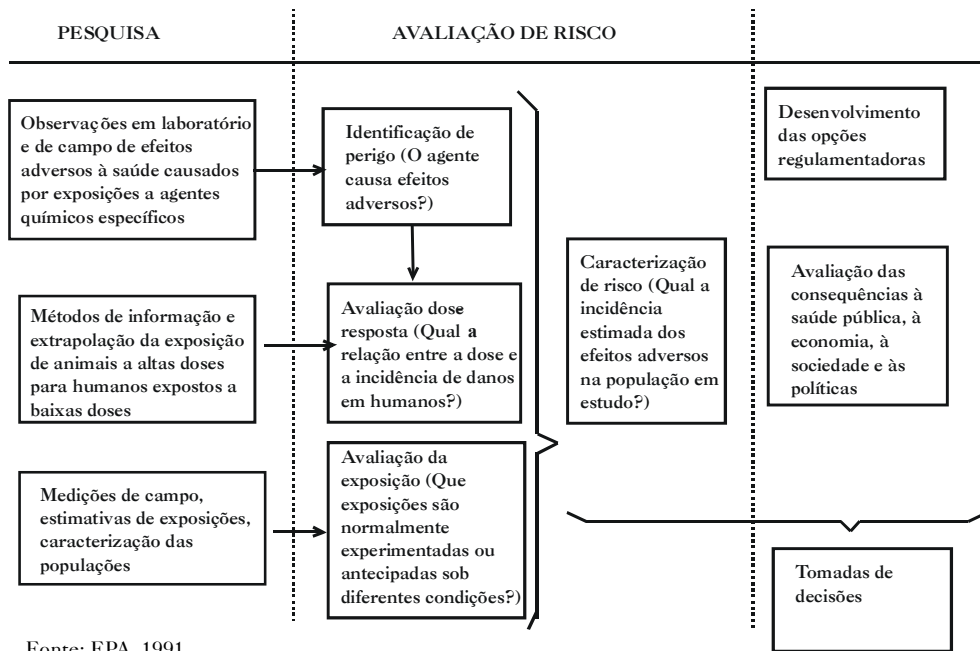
PESQUISA

AVALIAÇÃO DE RISCO

Observações em laboratório e de campo de efeitos adversos à saúde causados por exposições a agentes químicos específicos

Identificação de perigo (O agente causa efeitos adversos?)

Desenvolvimento das opções regulamentadoras

Métodos de informação e extrapolação da exposição de animais a altas doses para humanos expostos a baixas doses

Avaliação dose resposta (Qual a relação entre a dose e a incidência de danos em humanos?)

Caracterização de risco (Qual a incidência estimada dos efeitos adversos na população em estudo?)

Avaliação das consequências à saúde pública, à economia, à sociedade e às políticas

Medições de campo, estimativas de exposições, caracterização das populações

Avaliação da exposição (Que exposições são normalmente experimentadas ou antecipadas sob diferentes condições?)

Tomadas de decisões

Fonte: EPA, 1991